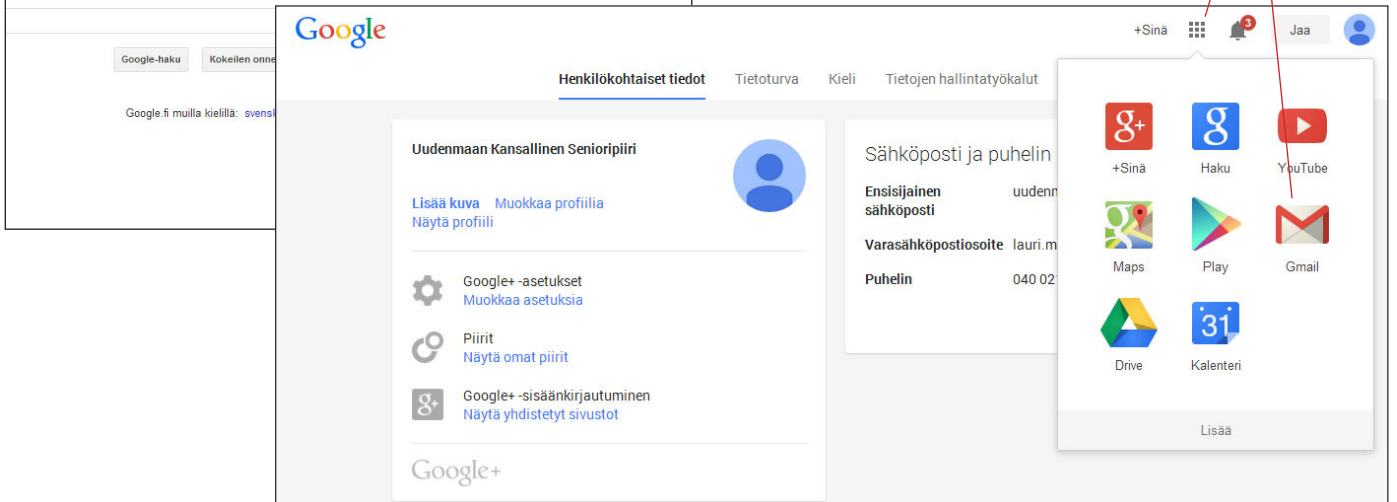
Google-haku Kokeilen onne

Google.fi muilla kielillä: svensk

Google

+Sinä 3 Jaa

Henkilökohtaiset tiedot Tietoturva Kieli Tietojen hallintatyökalut

Uudenmaan Kansallinen Senioripiiri

Lisää kuva Muokkaa profiilia
Näytä profiili

Google+ -asetukset
Muokkaa asetuksia

Piirit
Näytä omat piirit

Google+ -sisäänkirjautuminen
Näytä yhdistetyt sivustot

Google+

Sähköposti ja puhelin

| Ensisijainen sähköposti | uudenm |
|---|---|
| Varasähköpostiosoite | lauri.m |
| Puhelin | 040 02 |

+Sinä Haku YouTube
Maps Play Gmail
Drive Kalenteri

31

Lisää